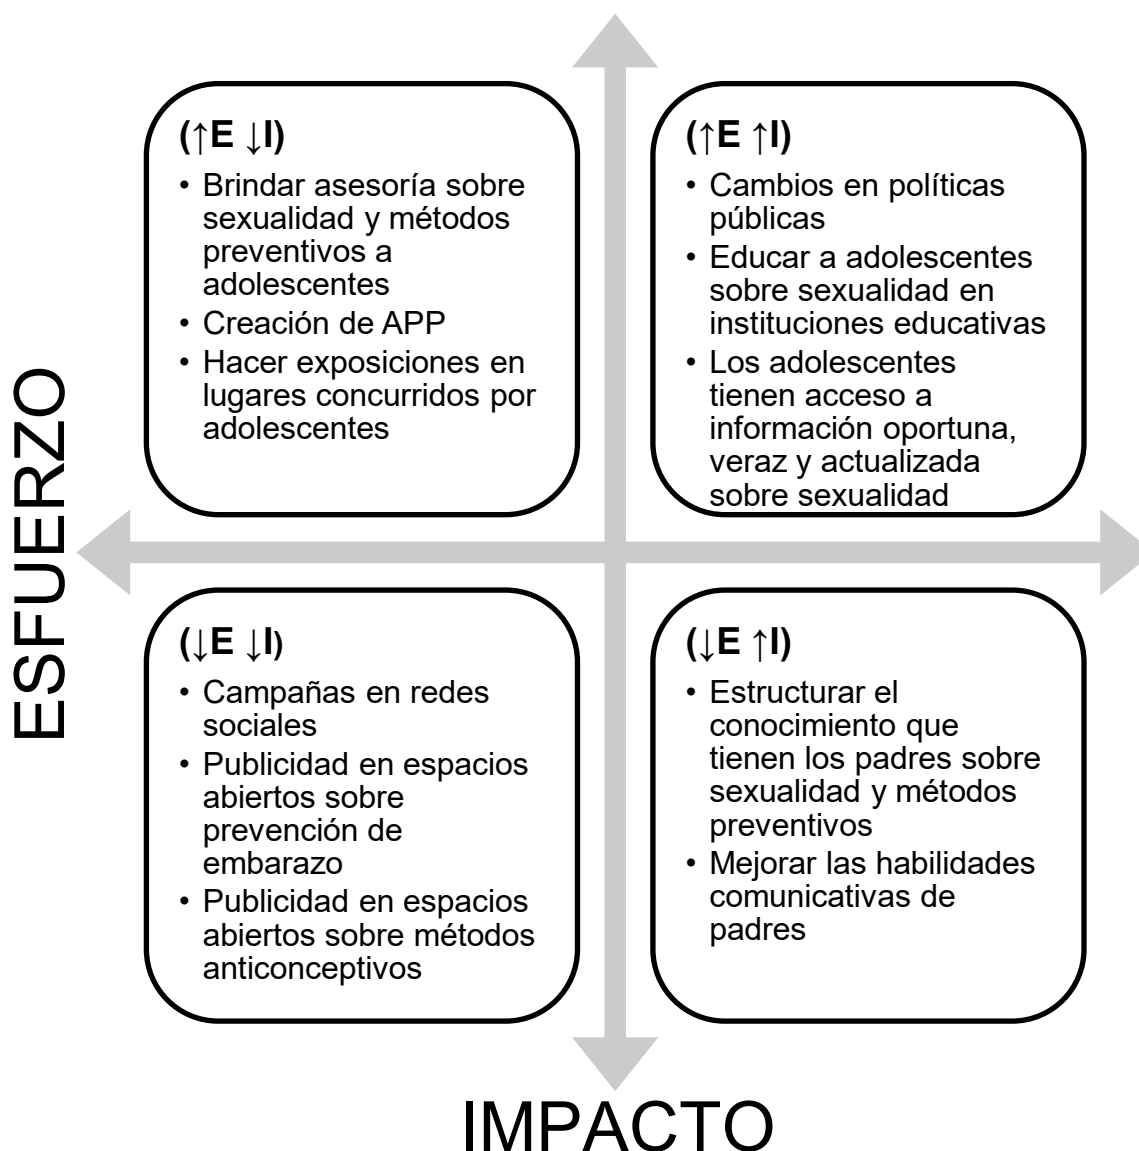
ESFUERZO

(↑E ↓I)
• Brindar asesoría sobre sexualidad y métodos preventivos a adolescentes
• Creación de APP
• Hacer exposiciones en lugares concurridos por adolescentes

(↑E ↑I)
• Cambios en políticas públicas
• Educar a adolescentes sobre sexualidad en instituciones educativas
• Los adolescentes tienen acceso a información oportuna, veraz y actualizada sobre sexualidad

(↓E ↓I)
• Campañas en redes sociales
• Publicidad en espacios abiertos sobre prevención de embarazo
• Publicidad en espacios abiertos sobre métodos anticonceptivos

(↓E ↑I)
• Estructurar el conocimiento que tienen los padres sobre sexualidad y métodos preventivos
• Mejorar las habilidades comunicativas de padres

IMPACTO